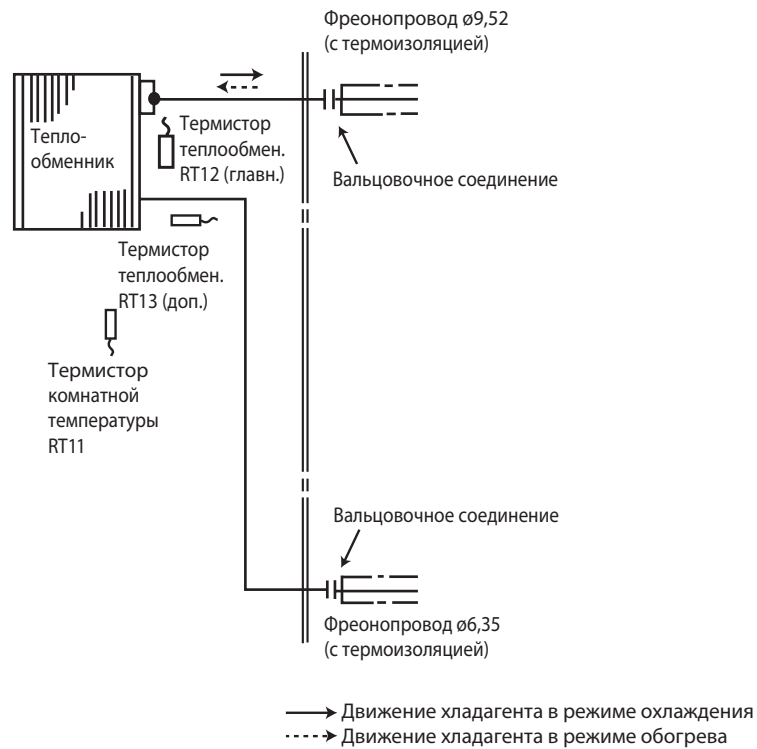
Фреонопровод ø9,52
(с термоизоляцией)

Теплообменник

Термистор теплообмен. RT12 (главн.)

Вальцовочное соединение

Термистор теплообмен. RT13 (доп.)

Термистор комнатной температуры RT11

Вальцовочное соединение

Фреонопровод ø6,35
(с термоизоляцией)

Движение хладагента в режиме охлаждения
Движение хладагента в режиме обогрева